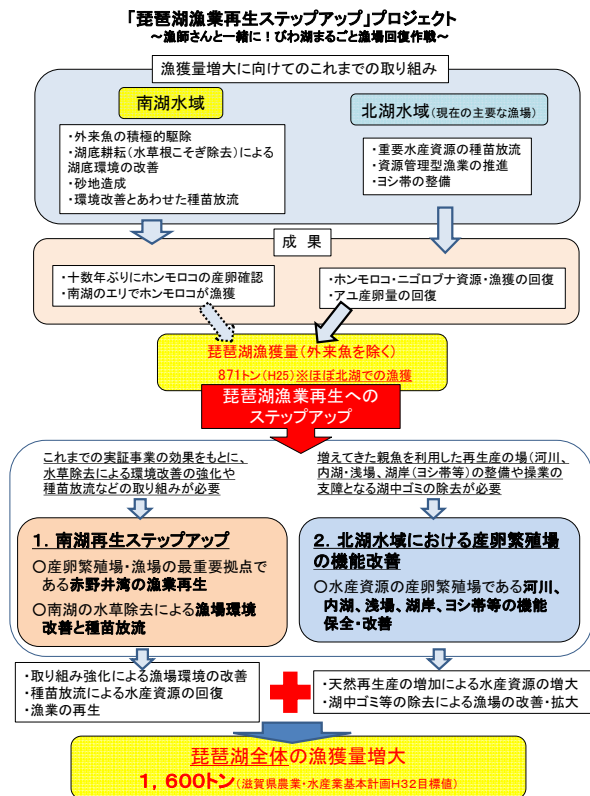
「琵琶湖漁業再生ステップアップ」プロジェクト
～漁師さんと一緒に！びわ湖まるごと漁場回復作戦～

漁獲量増大に向けてのこれまでの取り組み

南湖水域

・外来魚の積極的駆除
・湖底耕耘（水草根こそぎ除去）による湖底環境の改善
・砂地造成
・環境改善とあわせた種苗放流

北湖水域（現在の主要な漁場）

・重要水産資源の種苗放流
・資源管理型漁業の推進
・ヨシ帯の整備

成　果

・十数年ぶりにホンモロコの産卵確認
・南湖のエリでホンモロコが漁獲

・ホンモロコ・ニゴロブナ資源・漁獲の回復
・アユ産卵量の回復

琵琶湖漁獲量（外来魚を除く）
871トン（H25）※ほぼ北湖での漁獲

琵琶湖漁業再生へのステップアップ

これまでの実証事業の効果をもとに、水草除去による環境改善の強化や種苗放流などの取り組みが必要

増えてきた親魚を利用した再生産の場（河川、内湖・浅場、湖岸（ヨシ帯等）の整備や操業の支障となる湖中ゴミの除去が必要

1. 南湖再生ステップアップ

○産卵繁殖場・漁場の最重要拠点である赤野井湾の漁業再生
○南湖の水草除去による漁場環境改善と種苗放流

2. 北湖水域における産卵繁殖場の機能改善

○水産資源の産卵繁殖場である河川、内湖、浅場、湖岸、ヨシ帯等の機能保全・改善

・取り組み強化による漁場環境の改善
・種苗放流による水産資源の回復
・漁業の再生

・天然再生産の増加による水産資源の増大
・湖中ゴミ等の除去による漁場の改善・拡大

琵琶湖全体の漁獲量増大
1，600トン（滋賀県農業・水産業基本計画H32目標値）